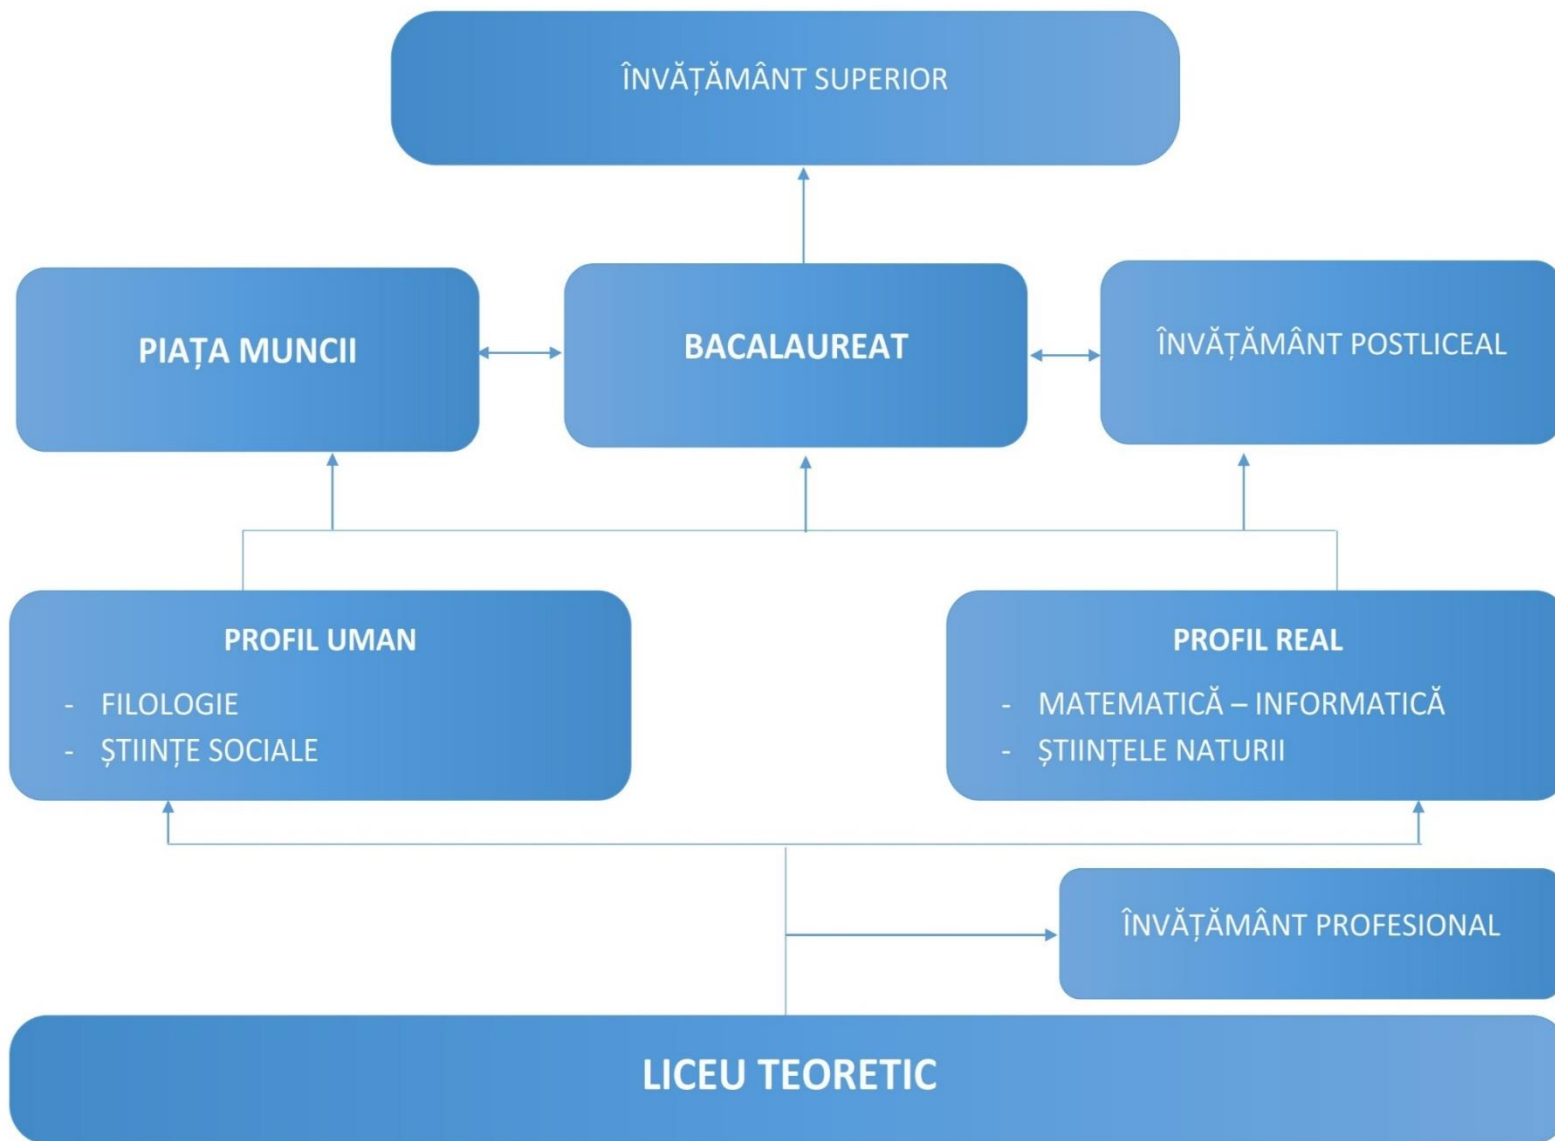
ÎNVĂȚĂMÂNT SUPERIOR

PIAȚA MUNCII

BACALAUREAT

ÎNVĂȚĂMÂNT POSTLICEAL

PROFIL UMAN
- FILOLOGIE
- ȘTIINȚE SOCIALE

PROFIL REAL
- MATEMATICĂ – INFORMATICĂ
- ȘTIINȚELE NATURII

ÎNVĂȚĂMÂNT PROFESIONAL

LICEU TEORETIC